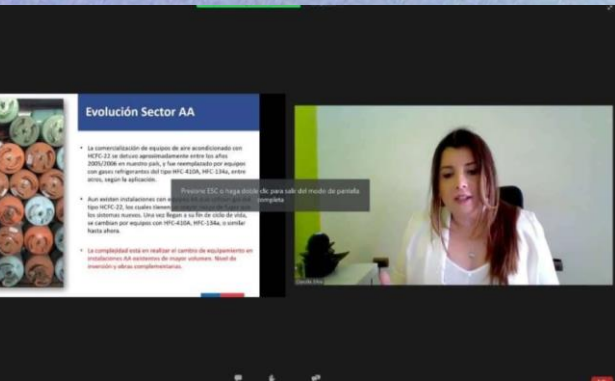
Evolución Sector AA

La comercialización de equipos de aire acondicionado con HCFC-22 se detuvo aproximadamente entre los años 2005/2006 en nuestro país, y fue reemplazado por equipos con gases refrigerantes del tipo HFC-410A, HFC-134a, entre otros, según la aplicación.

Aun existen instalaciones con equipos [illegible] tipo HCFC-22, los cuales tienen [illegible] los sistemas nuevos. Una vez llegan a su fin de ciclo de vida, se cambian por equipos con HFC-410A, HFC-134a, o similar hasta ahora.

La complejidad esta en realizar el cambio de equipamiento en instalaciones AA existentes de mayor volumen. Nivel de inversión y obras complementarias.

Presione ESC o haga doble clic para salir del modo de pantalla completa

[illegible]